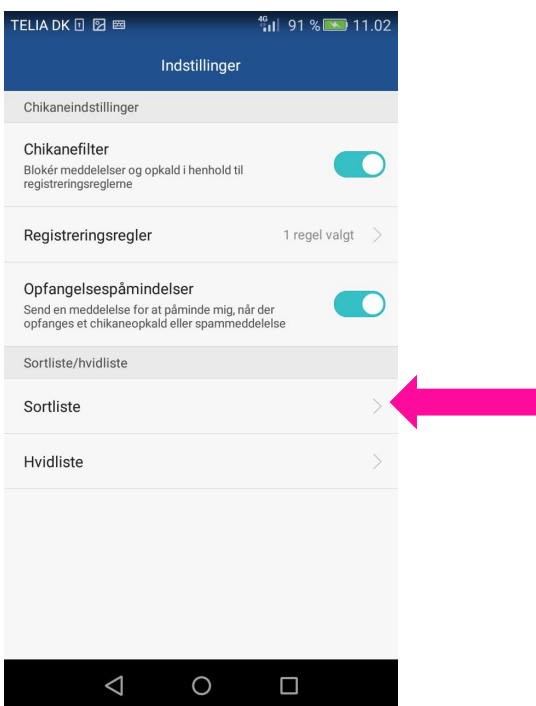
TELIA DK 4G 91 % 11.02

Indstillinger

Chikaneindstillinger

Chikanefilter
Blokér meddelelser og opkald i henhold til registreringsreglerne

Registreringsregler 1 regel valgt

Opfangelsespåmindelser
Send en meddelelse for at påminde mig, når der opfanges et chikaneopkald eller spammeddelelse

Sortliste/hvidliste

Sortliste

Hvidliste